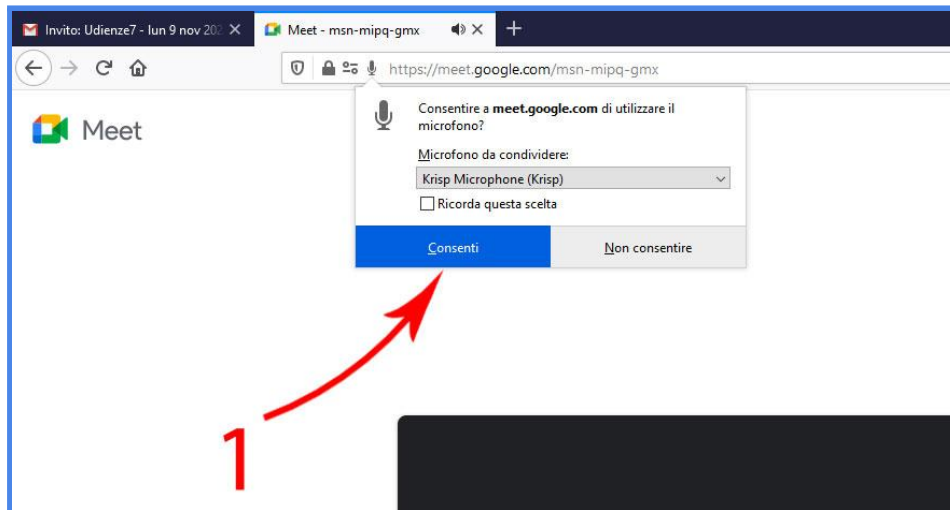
Invito: Udienze7 - lun 9 nov 202
Meet - msn-mipq-gmx
https://meet.google.com/msn-mipq-gmx

Meet

Consentire a **meet.google.com** di utilizzare il microfono?

Microfono da condividere:

Krisp Microphone (Krisp)

Ricorda questa scelta

Consenti

Non consentire

1